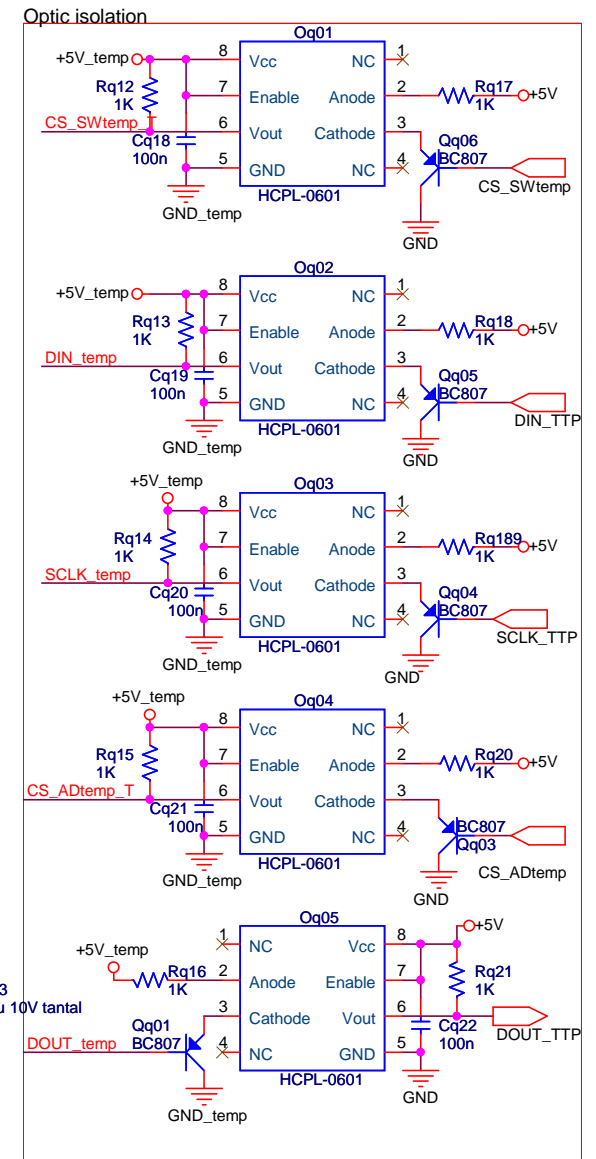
Optic isolation

Oq01
+5V_temp
Rq12
1K
CS_SWtemp_T
Cq18
100n
GND_temp
8 Vcc
7 Enable
6 Vout
5 GND
NC 1
Anode 2
Cathode 3
NC 4
HCPL-0601
Rq17
1K
+5V
Qq06
BC807
CS_SWtemp
GND

Oq02
+5V_temp
Rq13
1K
DIN_temp
Cq19
100n
GND_temp
8 Vcc
7 Enable
6 Vout
5 GND
NC 1
Anode 2
Cathode 3
NC 4
HCPL-0601
Rq18
1K
+5V
Qq05
BC807
DIN_TTP
GND

Oq03
+5V_temp
Rq14
1K
SCLK_temp
Cq20
100n
GND_temp
8 Vcc
7 Enable
6 Vout
5 GND
NC 1
Anode 2
Cathode 3
NC 4
HCPL-0601
Rq189
1K
+5V
Qq04
BC807
SCLK_TTP
GND

Oq04
+5V_temp
Rq15
1K
CS_ADtemp_T
Cq21
100n
GND_temp
8 Vcc
7 Enable
6 Vout
5 GND
NC 1
Anode 2
Cathode 3
NC 4
HCPL-0601
Rq20
1K
+5V
BC807
Qq03
CS_ADtemp
GND

Oq05
+5V_temp
3
u 10V tantal
Rq16
1K
Qq01
BC807
DOUT_temp
GND_temp
1 NC
2 Anode
3 Cathode
4 NC
Vcc 8
Enable 7
Vout 6
GND 5
HCPL-0601
+5V
Rq21
1K
Cq22
100n
DOUT_TTP
GND